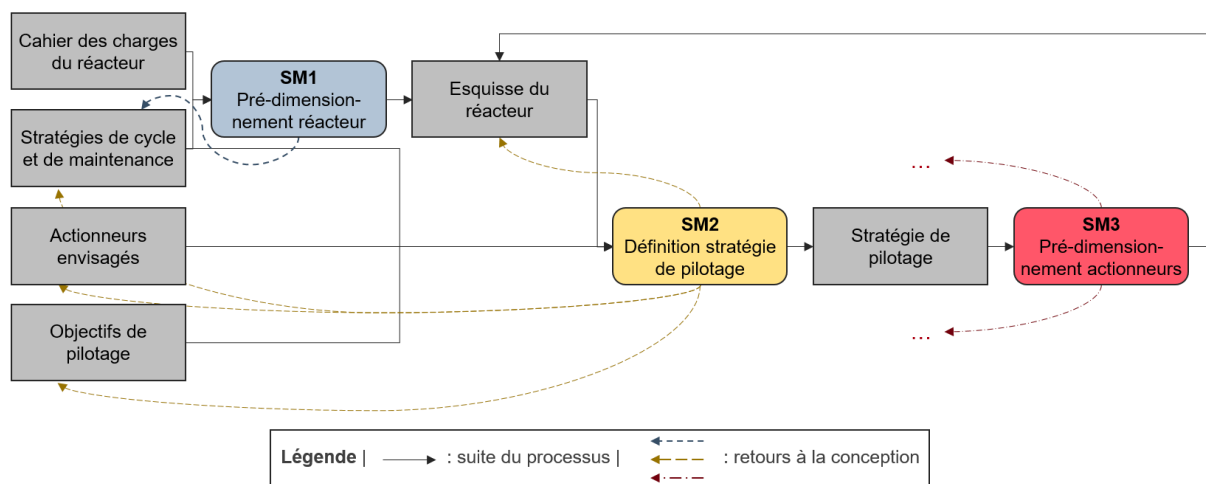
Cahier des charges du réacteur

Stratégies de cycle et de maintenance

Actionneurs envisagés

Objectifs de pilotage

**SM1** Pré-dimensionnement réacteur

Esquisse du réacteur

**SM2** Définition stratégie de pilotage

Stratégie de pilotage

**SM3** Pré-dimensionnement actionneurs

…

…

**Légende** | : suite du processus | : retours à la conception